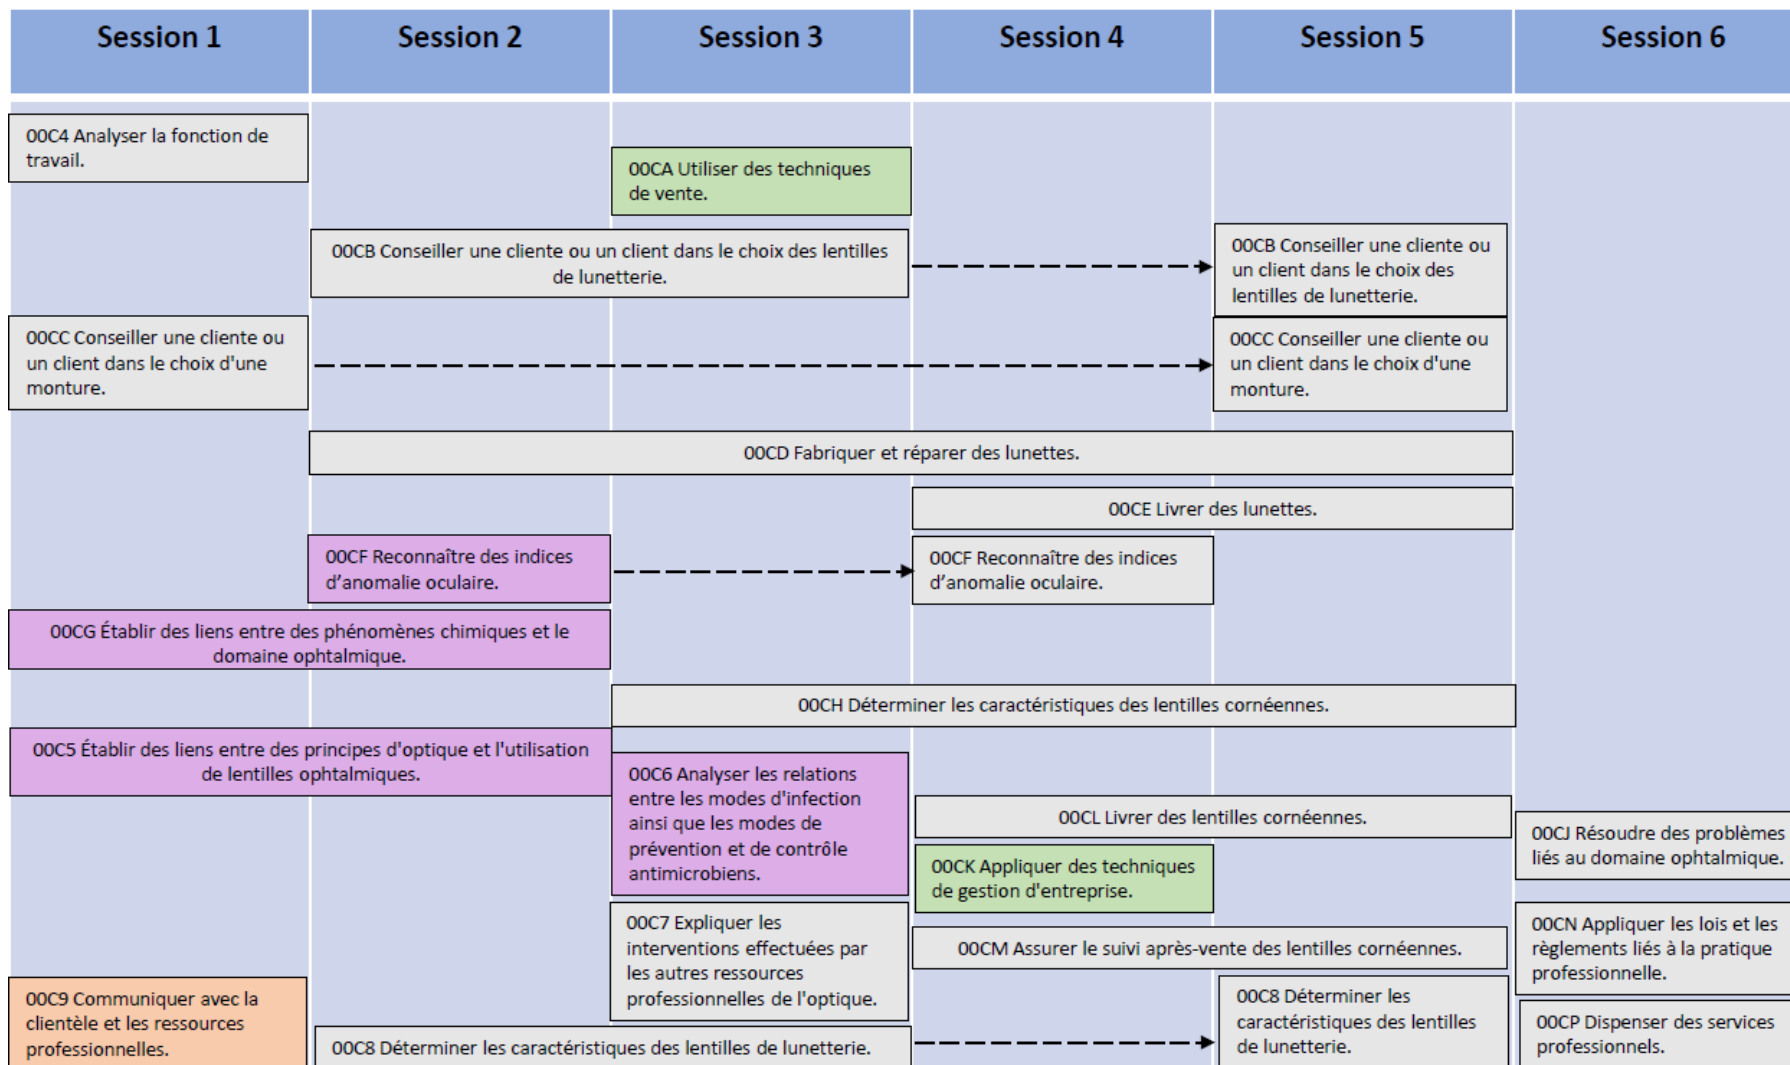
Session 1

Session 2

Session 3

Session 4

Session 5

Session 6

00C4 Analyser la fonction de travail.

00CA Utiliser des techniques de vente.

00CB Conseiller une cliente ou un client dans le choix des lentilles de lunetterie.

00CB Conseiller une cliente ou un client dans le choix des lentilles de lunetterie.

00CC Conseiller une cliente ou un client dans le choix d'une monture.

00CC Conseiller une cliente ou un client dans le choix d'une monture.

00CD Fabriquer et réparer des lunettes.

00CE Livrer des lunettes.

00CF Reconnaître des indices d'anomalie oculaire.

00CF Reconnaître des indices d'anomalie oculaire.

00CG Établir des liens entre des phénomènes chimiques et le domaine ophtalmique.

00CH Déterminer les caractéristiques des lentilles cornéennes.

00C5 Établir des liens entre des principes d'optique et l'utilisation de lentilles ophtalmiques.

00C6 Analyser les relations entre les modes d'infection ainsi que les modes de prévention et de contrôle antimicrobiens.

00CL Livrer des lentilles cornéennes.

00CJ Résoudre des problèmes liés au domaine ophtalmique.

00CK Appliquer des techniques de gestion d'entreprise.

00C7 Expliquer les interventions effectuées par les autres ressources professionnelles de l'optique.

00CM Assurer le suivi après-vente des lentilles cornéennes.

00CN Appliquer les lois et les règlements liés à la pratique professionnelle.

00C9 Communiquer avec la clientèle et les ressources professionnelles.

00C8 Déterminer les caractéristiques des lentilles de lunetterie.

00C8 Déterminer les caractéristiques des lentilles de lunetterie.

00CP Dispenser des services professionnels.